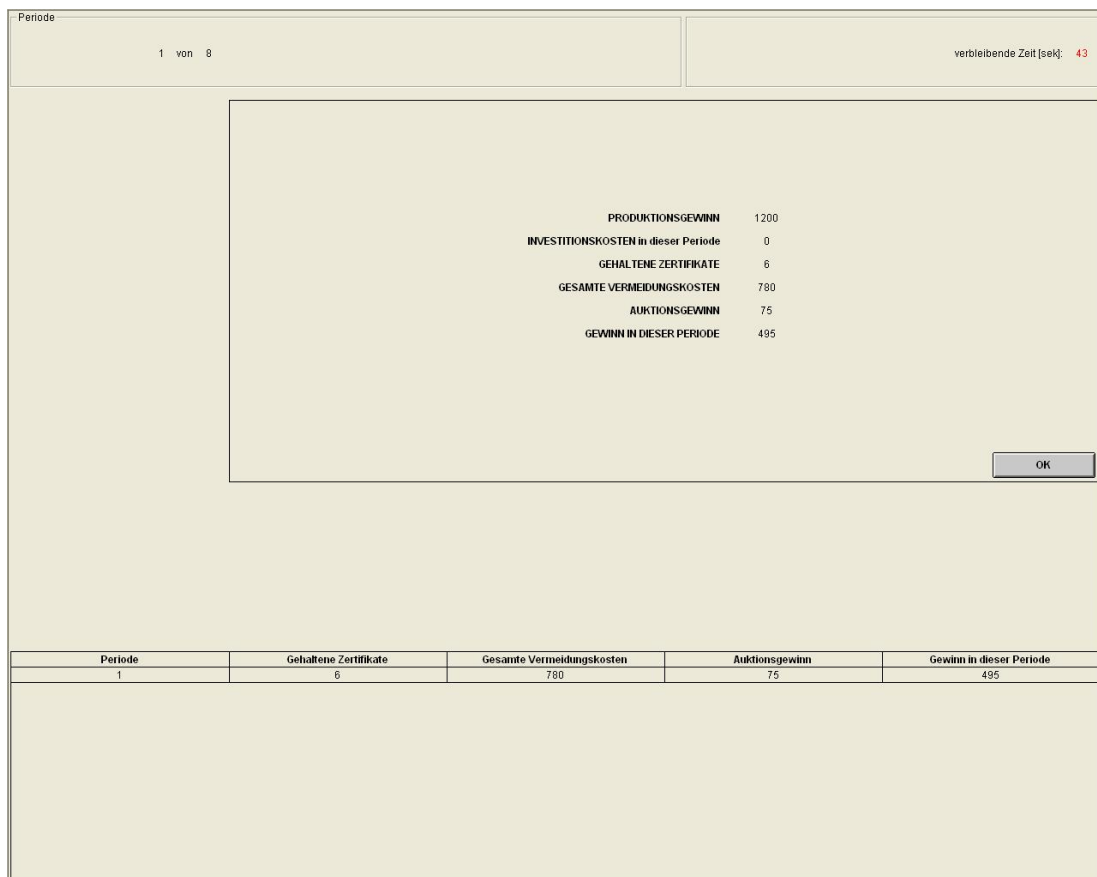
Periode

1 von 8

verbleibende Zeit [sek]: 43

PRODUKTIONSGEWINN 1200
INVESTITIONSKOSTEN in dieser Periode 0
GEHALTENE ZERTIFIKATE 6
GESAMTE VERMEIDUNGSKOSTEN 780
AUKTIONSGEWINN 75
GEWINN IN DIESER PERIODE 495

OK

| Periode | Gehaltene Zertifikate | Gesamte Vermeidungskosten | Auktionsgewinn | Gewinn in dieser Periode |
|---|---|---|---|---|
| 1 | 6 | 780 | 75 | 495 |